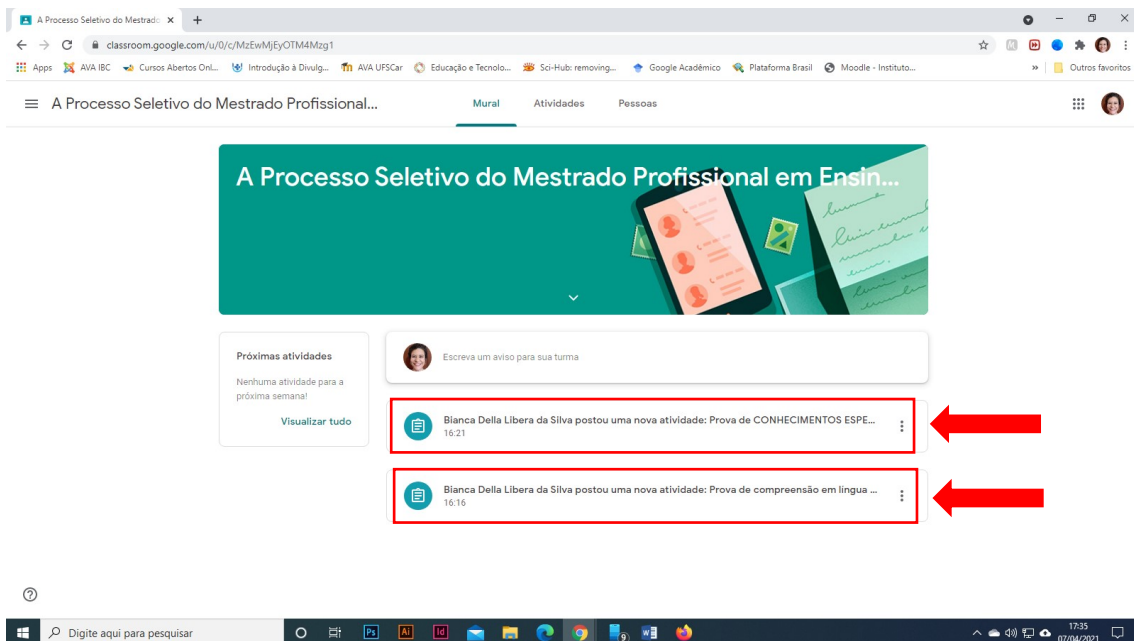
A Processo Seletivo do Mestrado ×  +

classroom.google.com/u/0/c/MzEwMjEyOTM4Mzg1

Apps  AVA IBC  Cursos Abertos Onl...  Introdução à Divulg...  AVA UFSCar  Educação e Tecnolo...  Sci-Hub: removing...  Google Acadêmico  Plataforma Brasil  Moodle - Instituto...  »  Outros favoritos

A Processo Seletivo do Mestrado Profissional...  Mural  Atividades  Pessoas

A Processo Seletivo do Mestrado Profissional em Ensin...

Próximas atividades
Nenhuma atividade para a próxima semana!
Visualizar tudo

Escreva um aviso para sua turma

Bianca Della Libera da Silva postou uma nova atividade: Prova de CONHECIMENTOS ESPE...
16:21

Bianca Della Libera da Silva postou uma nova atividade: Prova de compreensão em língua ...
16:16

Digite aqui para pesquisar

17:35
07/04/2021